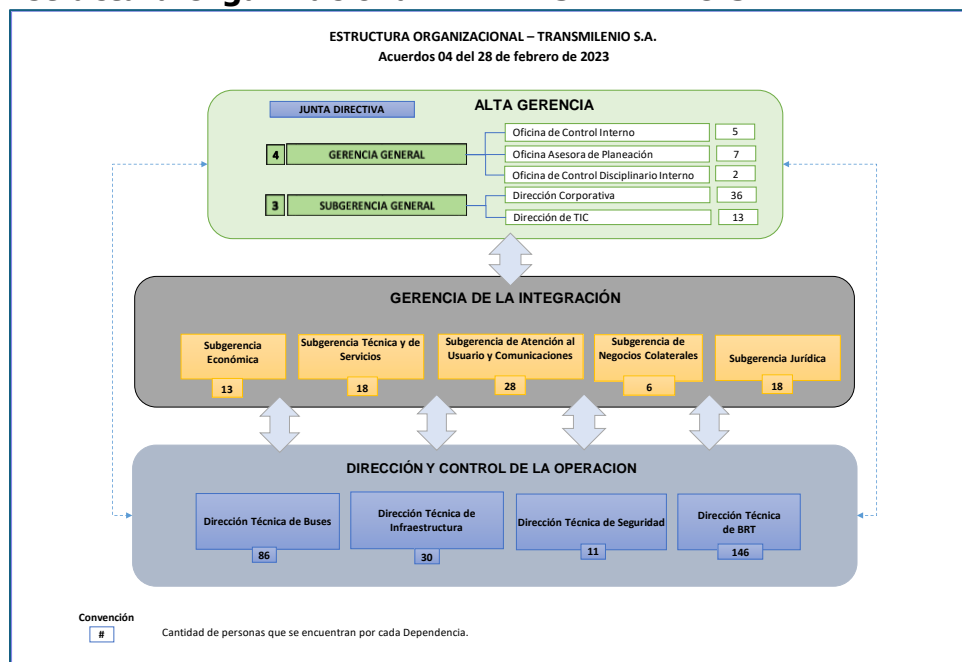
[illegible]

ESTRUCTURA ORGANIZACIONAL – TRANSMILENIO S.A.
Acuerdos 04 del 28 de febrero de 2023

JUNTA DIRECTIVA

ALTA GERENCIA

4 GERENCIA GENERAL

Oficina de Control Interno 5
Oficina Asesora de Planeación 7
Oficina de Control Disciplinario Interno 2

3 SUBGERENCIA GENERAL

Dirección Corporativa 36
Dirección de TIC 13

GERENCIA DE LA INTEGRACIÓN

Subgerencia Económica 13
Subgerencia Técnica y de Servicios 18
Subgerencia de Atención al Usuario y Comunicaciones 28
Subgerencia de Negocios Colaterales 6
Subgerencia Jurídica 18

DIRECCIÓN Y CONTROL DE LA OPERACION

Dirección Técnica de Buses 86
Dirección Técnica de Infraestructura 30
Dirección Técnica de Seguridad 11
Dirección Técnica de BRT 146

Convención
# Cantidad de personas que se encuentran por cada Dependencia.